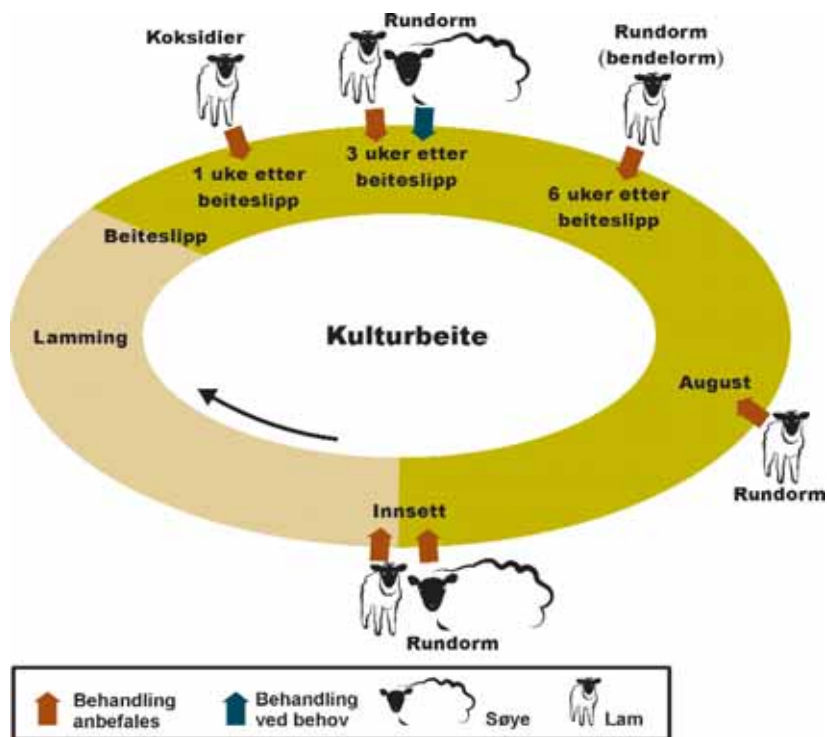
Koksidier

Rundorm

Rundorm (bendelorm)

1 uke etter beiteslipp

3 uker etter beiteslipp

6 uker etter beiteslipp

Beiteslipp

Lamming

Kulturbeite

August

Rundorm

Innsett

Rundorm

Behandling anbefales

Behandling ved behov

Søye

Lam